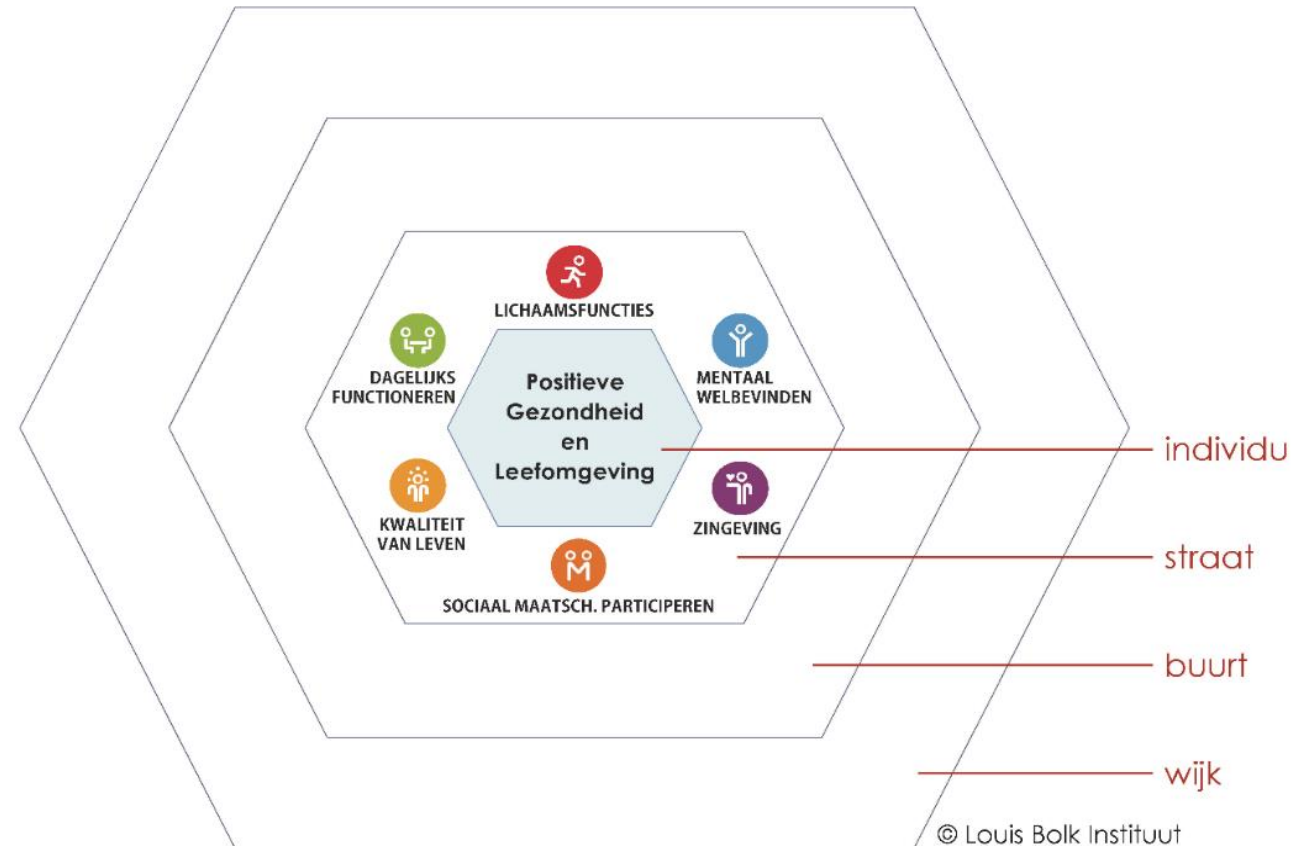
LICHAAMSFUNCTIES

DAGELIJKS FUNCTIONEREN

Positieve Gezondheid en Leefomgeving

MENTAAL WELBEVINDEN

KWALITEIT VAN LEVEN

ZINGEVING

SOCIAAL MAATSCH. PARTICIPEREN

individu

straat

buurt

wijk

© Louis Bolk Instituut